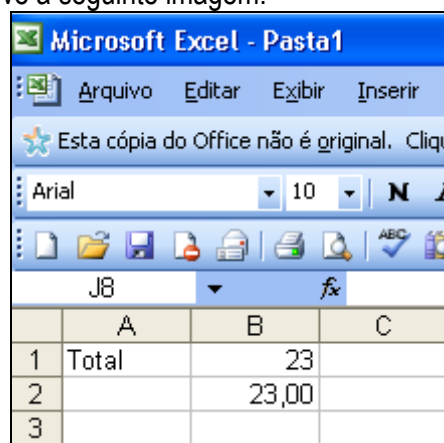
ve a seguinte imagem:

Microsoft Excel - Pasta1

Arquivo Editar Exibir Inserir

Esta cópia do Office não é original. Cliqu

Arial 10 N

J8 $f_x$

| | A | B | C |
|---|---|---|---|
| 1 | Total | 23 | |
| 2 | | 23,00 | |
| 3 | | | |